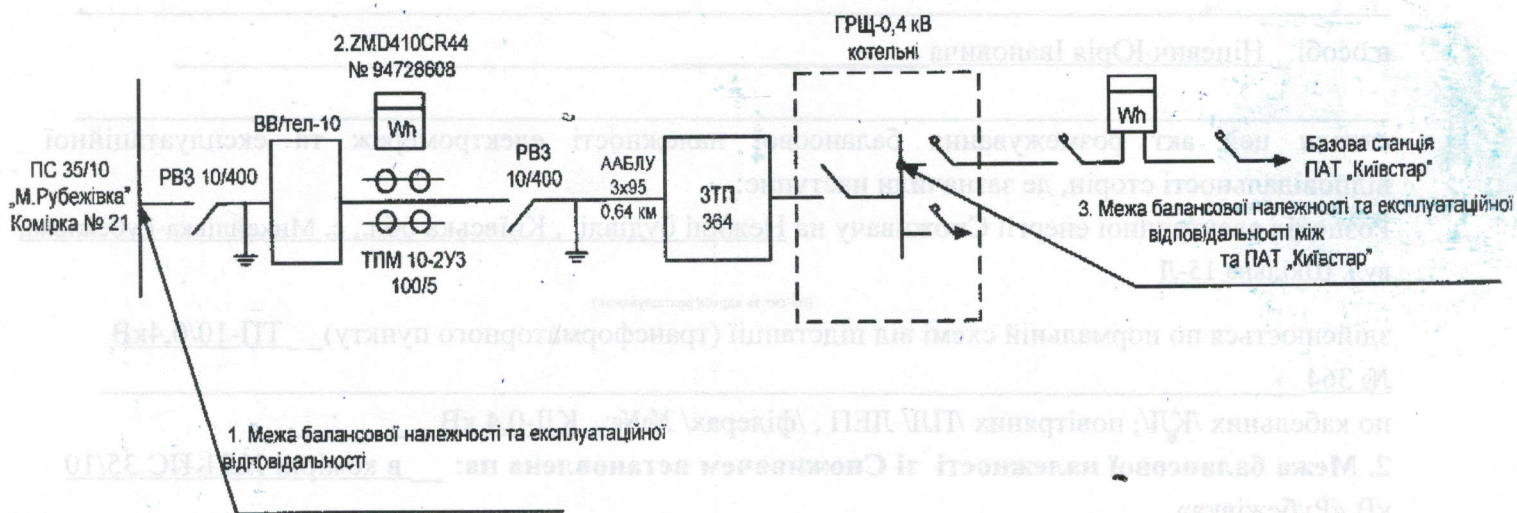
2.ZMD410CR44
№ 94728608

ГРЩ-0,4 кВ
котельні

Wh

Wh

ВВ/тел-10

ПС 35/10
„М.Рубежівка"
Комірка № 21

РВЗ 10/400

РВЗ
10/400

ААБЛУ
3х95
0,64 км

ЗТП
364

ТПМ 10-2УЗ
100/5

Базова станція
ПАТ „Київстар"

3. Межа балансової належності та експлуатаційної відповідальності між та ПАТ „Київстар"

1. Межа балансової належності та експлуатаційної відповідальності